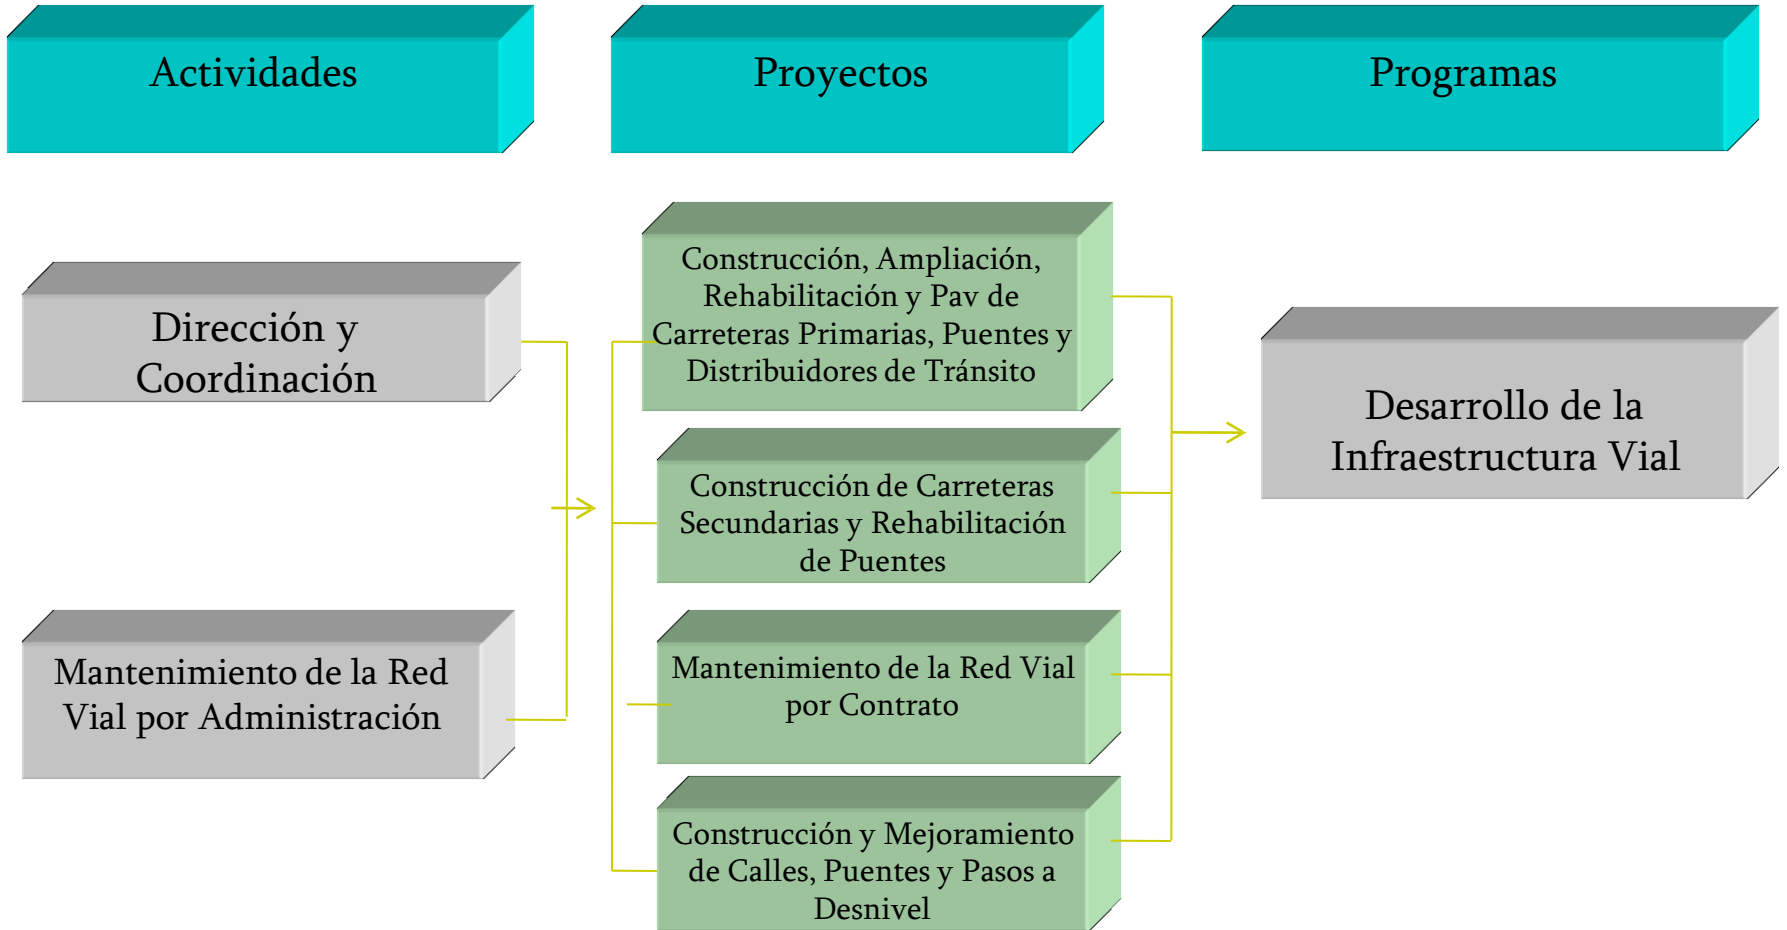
Actividades

Proyectos

Programas

Dirección y Coordinación

Mantenimiento de la Red Vial por Administración

Construcción, Ampliación, Rehabilitación y Pav de Carreteras Primarias, Puentes y Distribuidores de Tránsito

Construcción de Carreteras Secundarias y Rehabilitación de Puentes

Mantenimiento de la Red Vial por Contrato

Construcción y Mejoramiento de Calles, Puentes y Pasos a Desnivel

Desarrollo de la Infraestructura Vial